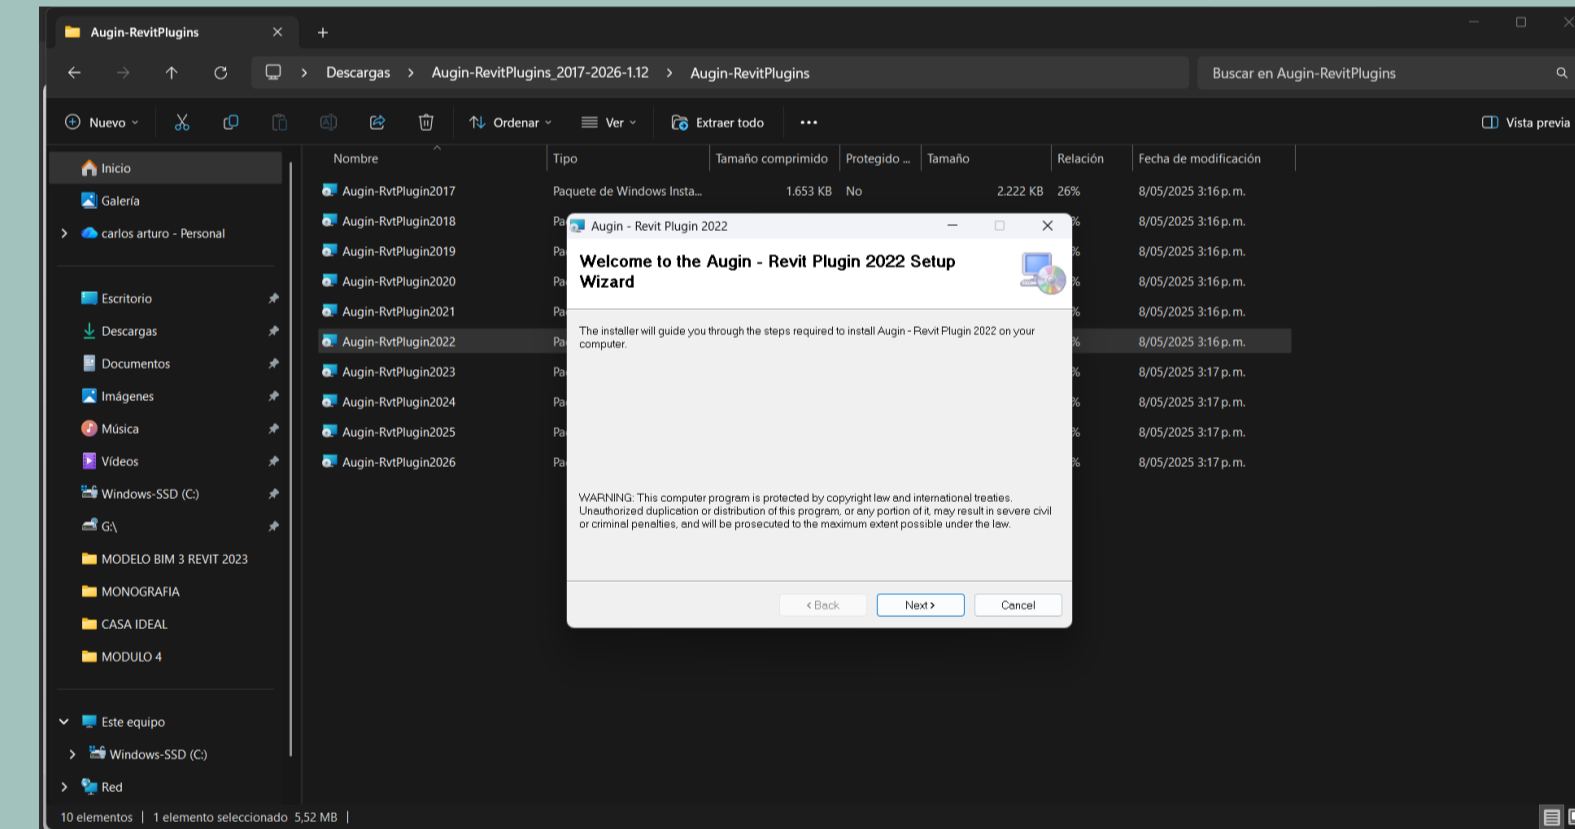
Augin-RevitPlugins

Descargas > Augin-RevitPlugins_2017-2026-1.12 > Augin-RevitPlugins

Buscar en Augin-RevitPlugins

Nuevo | Ordenar | Ver | Extraer todo | ••• | Vista previa

Inicio
Galería
carlos arturo - Personal

Escritorio
Descargas
Documentos
Imágenes
Música
Vídeos
Windows-SSD (C:)
G:\
MODELO BIM 3 REVIT 2023
MONOGRAFIA
CASA IDEAL
MODULO 4

Este equipo
Windows-SSD (C:)
Red

| Nombre | Tipo | Tamaño comprimido | Protegido ... | Tamaño | Relación | Fecha de modificación |
|---|---|---|---|---|---|---|
| Augin-RvtPlugin2017 | Paquete de Windows Insta... | 1.653 KB | No | 2.222 KB | 26% | 8/05/2025 3:16 p. m. |
| Augin-RvtPlugin2018 | Pa | | | | % | 8/05/2025 3:16 p. m. |
| Augin-RvtPlugin2019 | Pa | | | | % | 8/05/2025 3:16 p. m. |
| Augin-RvtPlugin2020 | Pa | | | | % | 8/05/2025 3:16 p. m. |
| Augin-RvtPlugin2021 | Pa | | | | % | 8/05/2025 3:16 p. m. |
| Augin-RvtPlugin2022 | Pa | | | | % | 8/05/2025 3:16 p. m. |
| Augin-RvtPlugin2023 | Pa | | | | % | 8/05/2025 3:17 p. m. |
| Augin-RvtPlugin2024 | Pa | | | | % | 8/05/2025 3:17 p. m. |
| Augin-RvtPlugin2025 | Pa | | | | % | 8/05/2025 3:17 p. m. |
| Augin-RvtPlugin2026 | Pa | | | | % | 8/05/2025 3:17 p. m. |

Augin - Revit Plugin 2022

Welcome to the Augin - Revit Plugin 2022 Setup Wizard

The installer will guide you through the steps required to install Augin - Revit Plugin 2022 on your computer.

WARNING: This computer program is protected by copyright law and international treaties. Unauthorized duplication or distribution of this program, or any portion of it, may result in severe civil or criminal penalties, and will be prosecuted to the maximum extent possible under the law.

< Back | Next > | Cancel

10 elementos | 1 elemento seleccionado 5,52 MB |